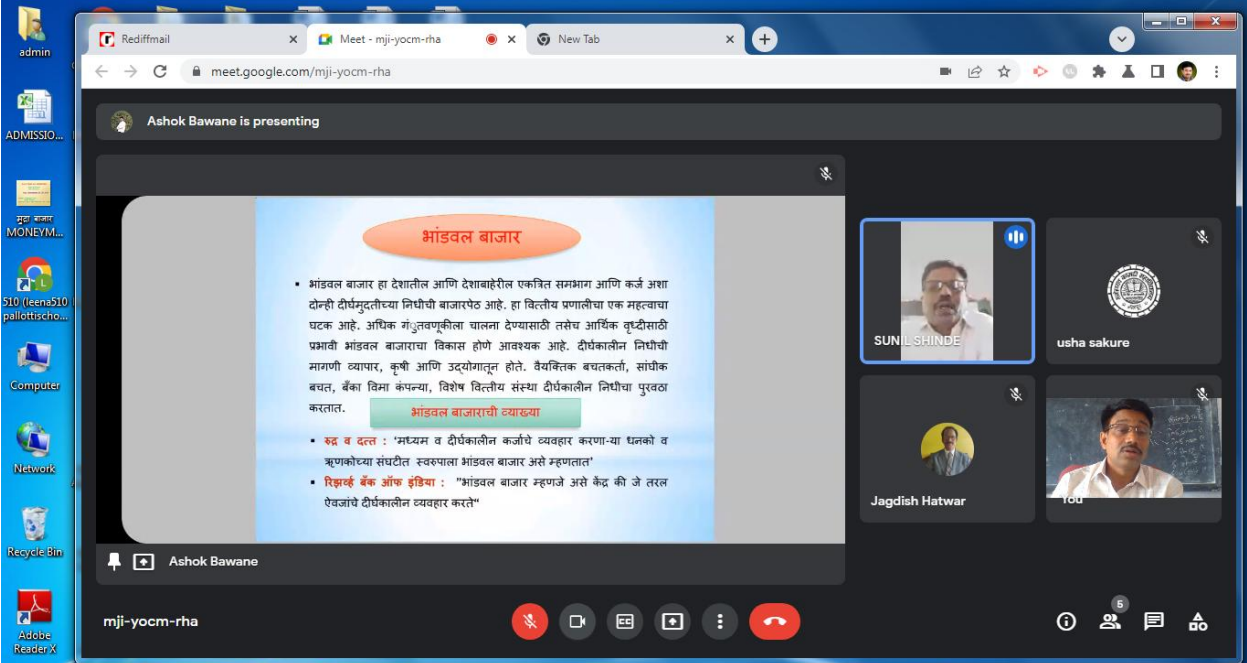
admin

ADMISSIO...

मुद्रा बाजार MONEYM...

510 (leena510 pallottischo...

Computer

Network

Recycle Bin

Adobe Reader X

Rediffmail

Meet - mji-yocm-rha

New Tab

meet.google.com/mji-yocm-rha

Ashok Bawane is presenting

भांडवल बाजार

▪ भांडवल बाजार हा देशातील आणि देशाबाहेरील एकत्रित समभाग आणि कर्ज अशा दोन्ही दीर्घमुदतीच्या निधीची बाजारपेठ आहे. हा वित्तीय प्रणालीचा एक महत्वाचा घटक आहे. अधिक गंुतवणूकीला चालना देण्यासाठी तसेच आर्थिक वृध्दीसाठी प्रभावी भांडवल बाजाराचा विकास होणे आवश्यक आहे. दीर्घकालीन निधीची मागणी व्यापार, कृषी आणि उद्योगातून होते. वैयक्तिक बचतकर्ता, सांघीक बचत, बँका विमा कंपन्या, विशेष वित्तीय संस्था दीर्घकालीन निधीचा पुरवठा करतात.

भांडवल बाजाराची व्याख्या

▪ रुद्र व दत्त : 'मध्यम व दीर्घकालीन कर्जाचे व्यवहार करणा-या धनको व ऋणकोच्या संघटीत स्वरुपाला भांडवल बाजार असे म्हणतात'

▪ रिझर्व्ह बँक ऑफ इंडिया : "भांडवल बाजार म्हणजे असे केंद्र की जे तरल ऐवजांचे दीर्घकालीन व्यवहार करते"

Ashok Bawane

SUNIL SHINDE

usha sakure

Jagdish Hatwar

You

mji-yocm-rha

5